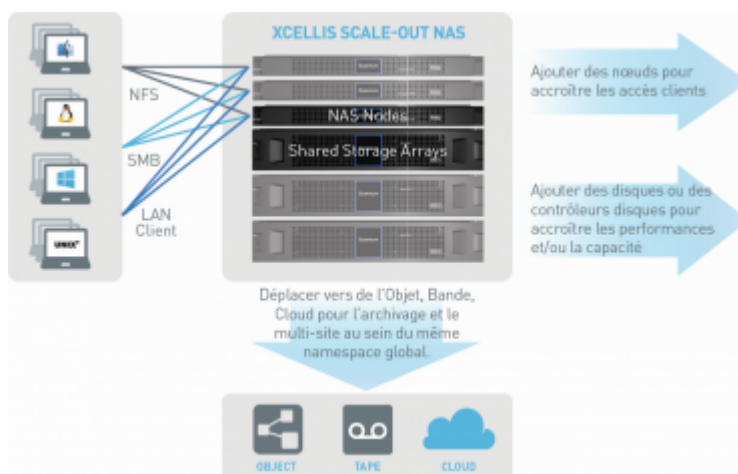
XCELLIS SCALE-OUT NAS

UNIX

NFS

SMB

LAN
Client

NAS Nodes

Shared Storage Arrays

Ajouter des nœuds pour accroître les accès clients

Ajouter des disques ou des contrôleurs disques pour accroître les performances et/ou la capacité

Déplacer vers de l'Objet, Bande, Cloud pour l'archivage et le multi-site au sein du même namespace global.

OBJECT

TAPE

CLOUD